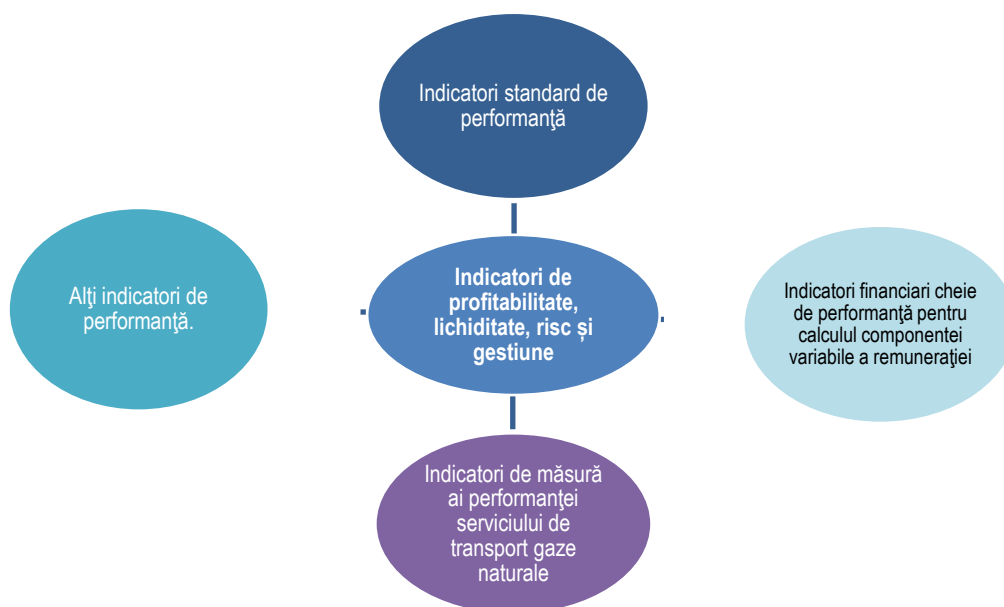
Indicatori standard de performanţă

Alţi indicatori de performanţă.

Indicatori de profitabilitate, lichiditate, risc şi gestiune

Indicatori financiari cheie de performanţă pentru calculul componentei variabile a remuneraţiei

Indicatori de măsură ai performanţei serviciului de transport gaze naturale